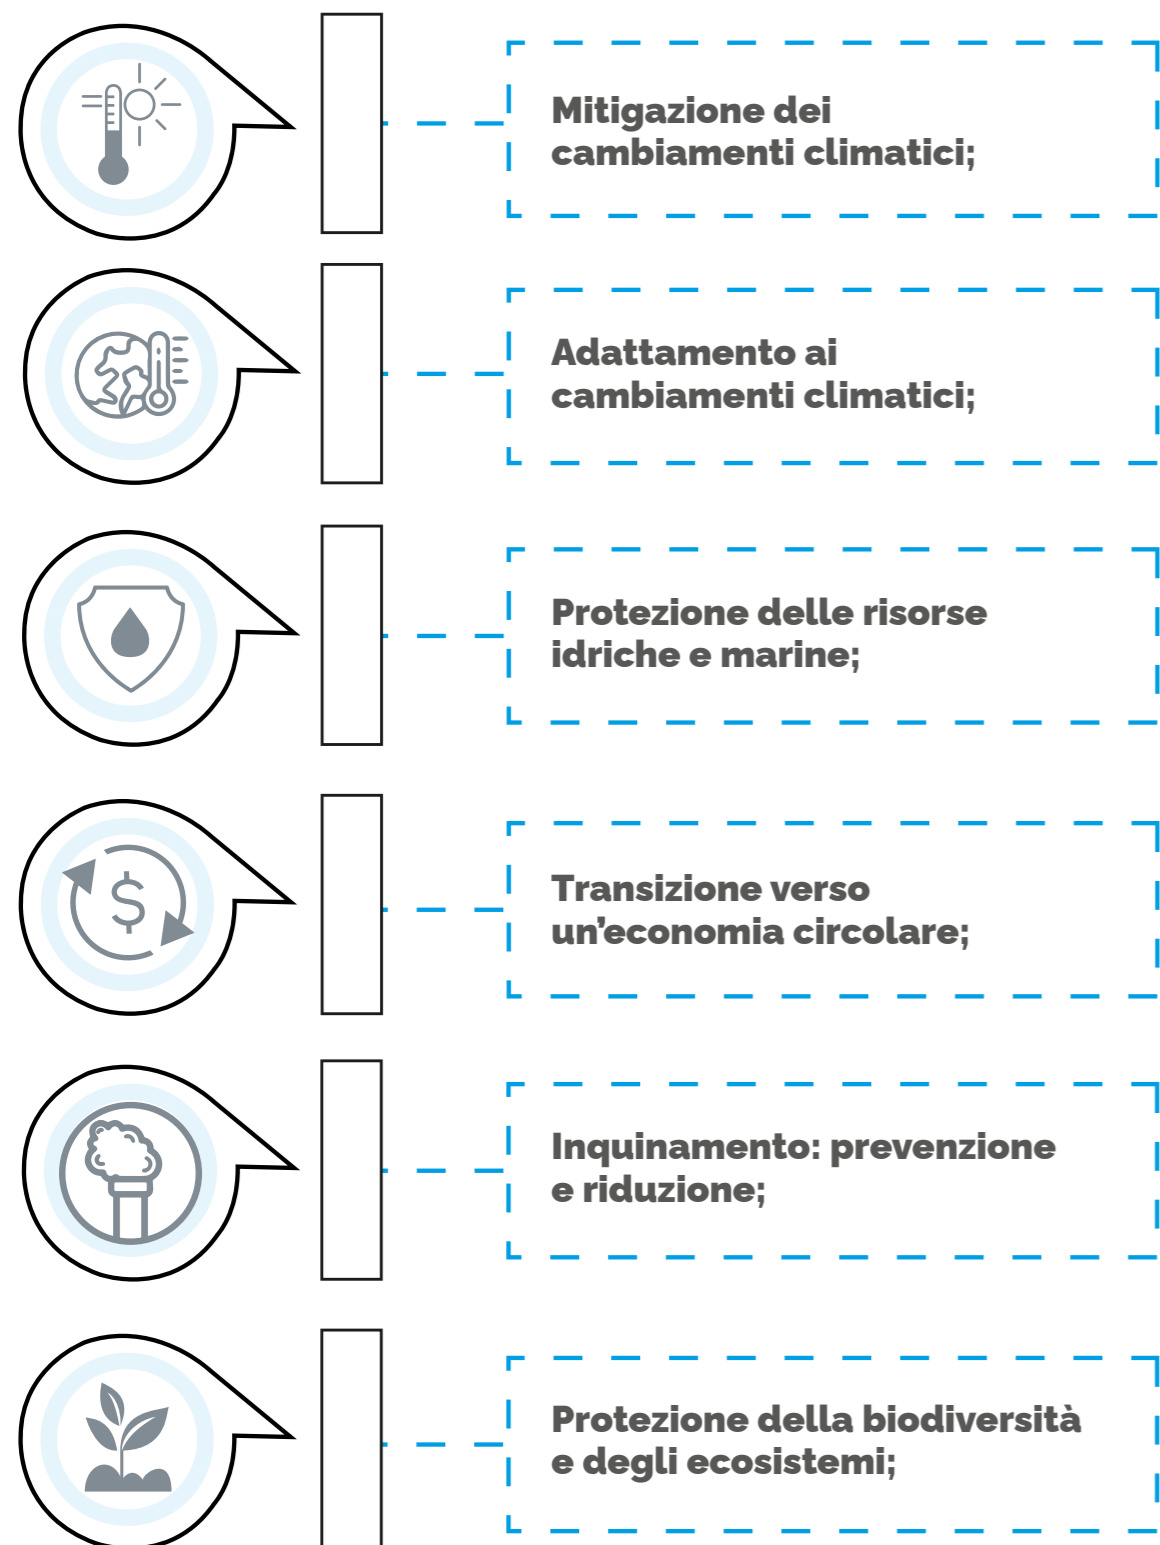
Mitigazione dei cambiamenti climatici;

Adattamento ai cambiamenti climatici;

Protezione delle risorse idriche e marine;

$

Transizione verso un’economia circolare;

Inquinamento: prevenzione e riduzione;

Protezione della biodiversità e degli ecosistemi;